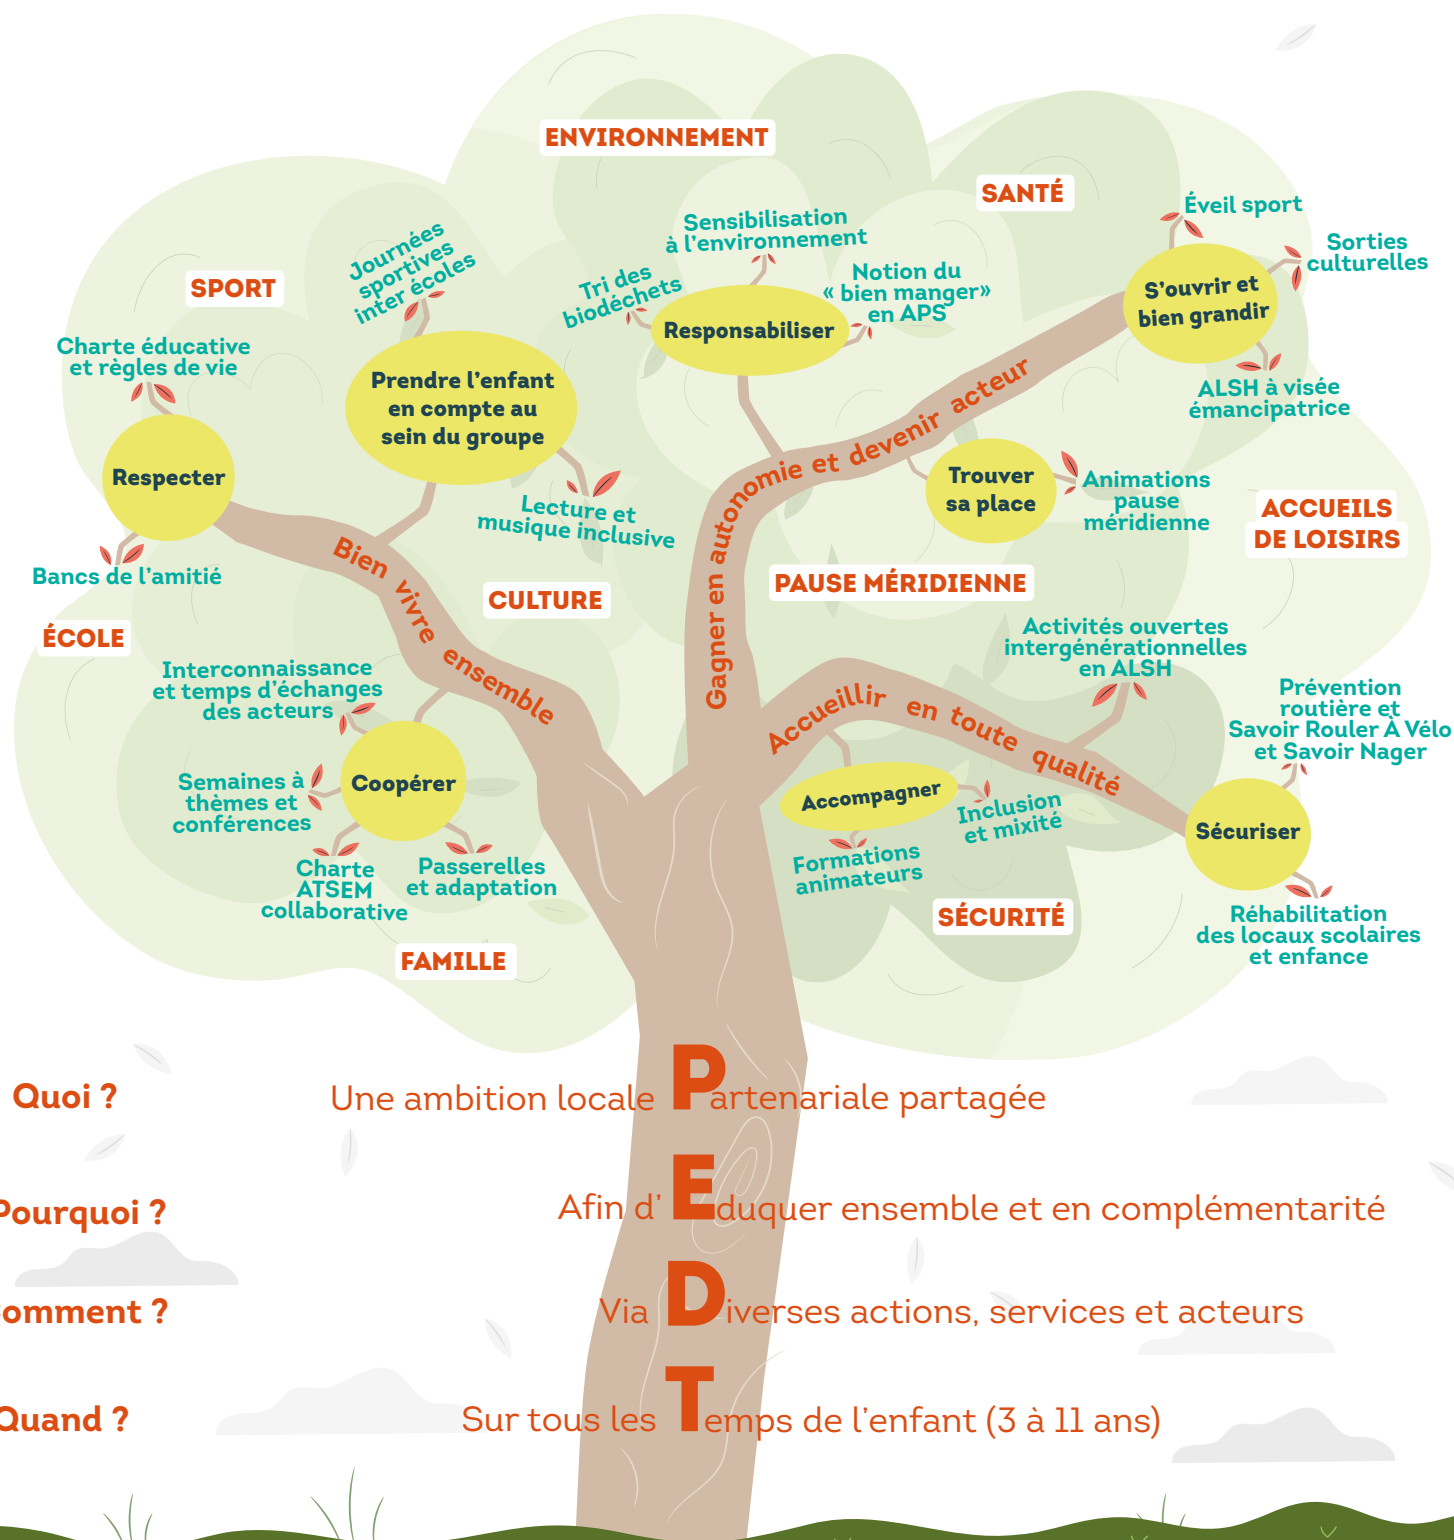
ENVIRONNEMENT

SANTÉ

SPORT

Journées sportives inter écoles

Sensibilisation à l'environnement

Tri des biodéchets

Notion du « bien manger» en APS

Éveil sport

Sorties culturelles

S'ouvrir et bien grandir

Responsabiliser

Charte éducative et règles de vie

Prendre l'enfant en compte au sein du groupe

ALSH à visée émancipatrice

Respecter

Gagner en autonomie et devenir acteur

Trouver sa place

Animations pause méridienne

ACCUEILS DE LOISIRS

Lecture et musique inclusive

Bancs de l'amitié

Bien vivre ensemble

CULTURE

PAUSE MÉRIDIENNE

ÉCOLE

Activités ouvertes intergénérationnelles en ALSH

Interconnaissance et temps d'échanges des acteurs

Accueillir en toute qualité

Prévention routière et Savoir Rouler À Vélo et Savoir Nager

Semaines à thèmes et conférences

Coopérer

Accompagner

Inclusion et mixité

Sécuriser

Charte ATSEM collaborative

Passerelles et adaptation

Formations animateurs

SÉCURITÉ

Réhabilitation des locaux scolaires et enfance

FAMILLE

Quoi ?
Une ambition locale Partenariale partagée

Pourquoi ?
Afin d' Eduquer ensemble et en complémentarité

omment ?
Via Diverses actions, services et acteurs

Quand ?
Sur tous les Temps de l'enfant (3 à 11 ans)